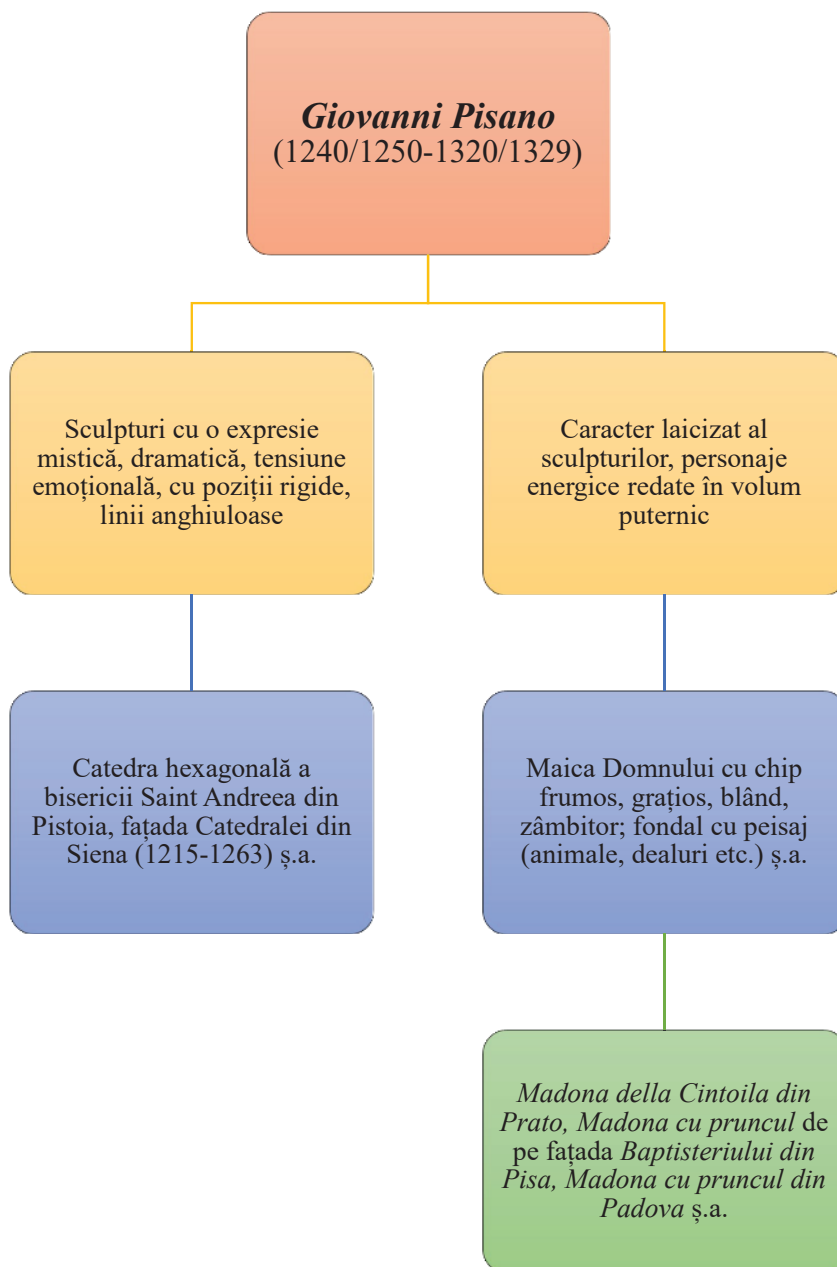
Giovanni Pisano
(1240/1250-1320/1329)

Sculpturi cu o expresie mistică, dramatică, tensiune emoțională, cu poziții rigide, linii anghiuloase

Caracter laicizat al sculpturilor, personaje energice redate în volum puternic

Catedra hexagonală a bisericii Saint Andreea din Pistoia, fațada Catedralei din Siena (1215-1263) ș.a.

Maica Domnului cu chip frumos, grațios, blând, zâmbitor; fondal cu peisaj (animale, dealuri etc.) ș.a.

Madona della Cintoila din Prato, Madona cu pruncul de pe fațada Baptisteriului din Pisa, Madona cu pruncul din Padova ș.a.